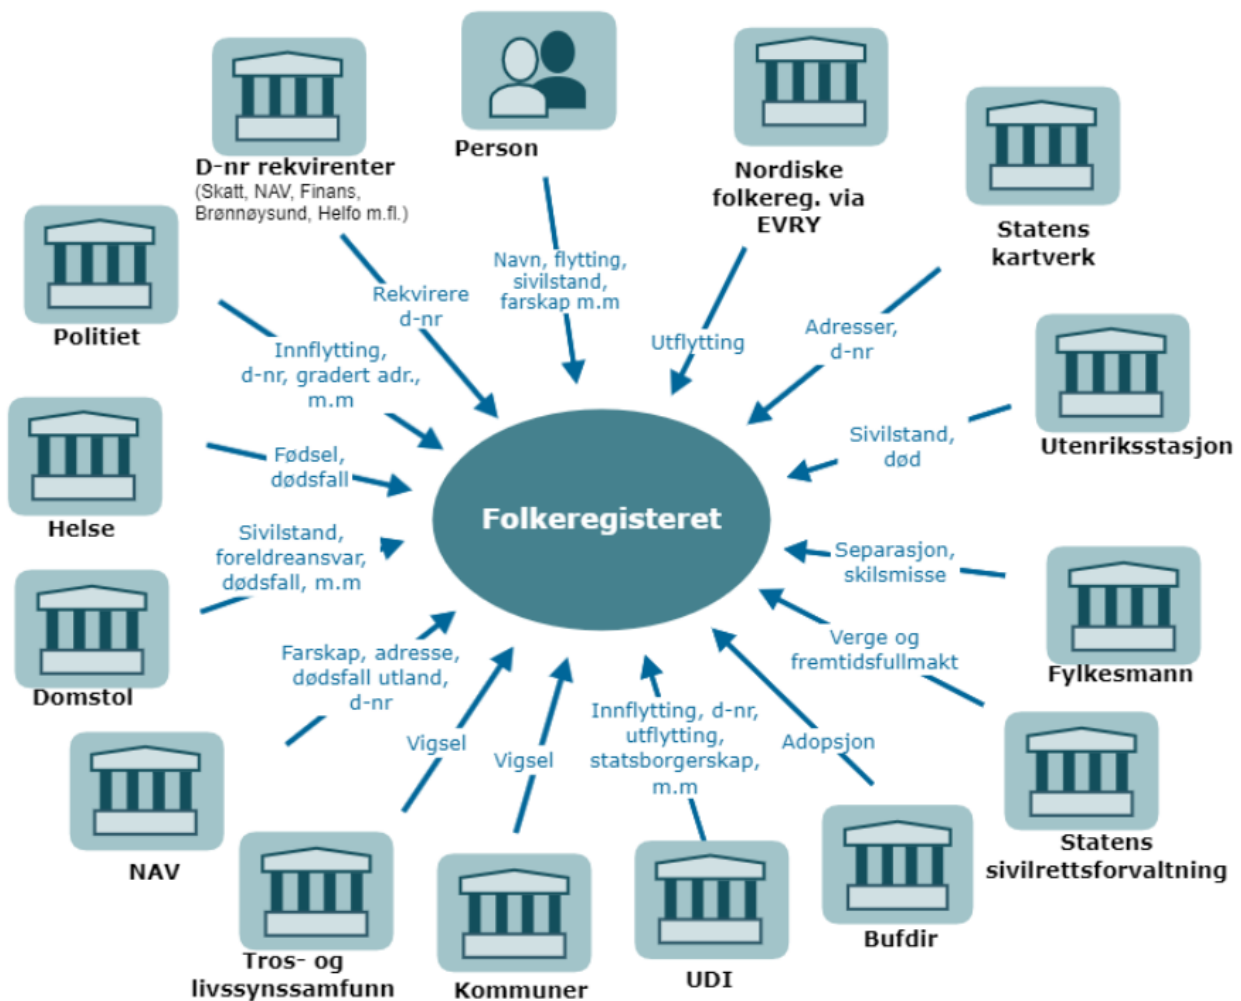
D-nr rekvirenter
(Skatt, NAV, Finans, Brønnøysund, Helfo m.fl.)

Person

Nordiske folkereg. via EVRY

Statens kartverk

Politiet

Rekvirere d-nr

Navn, flytting, sivilstand, farskap m.m

Utflytting

Adresser, d-nr

Utenriksstasjon

Innflytting, d-nr, gradert adr., m.m

Sivilstand, død

Helse

Fødsel, dødsfall

Folkeregisteret

Sivilstand, foreldreansvar, dødsfall, m.m

Separasjon, skilsmisse

Domstol

Fylkesmann

Farskap, adresse, dødsfall utland, d-nr

Verge og fremtidsfullmakt

Vigsel

Vigsel

Innflytting, d-nr, utflytting, statsborgerskap, m.m

Adopsjon

NAV

Statens sivilrettsforvaltning

Tros- og livssynssamfunn

Kommuner

UDI

Bufdir